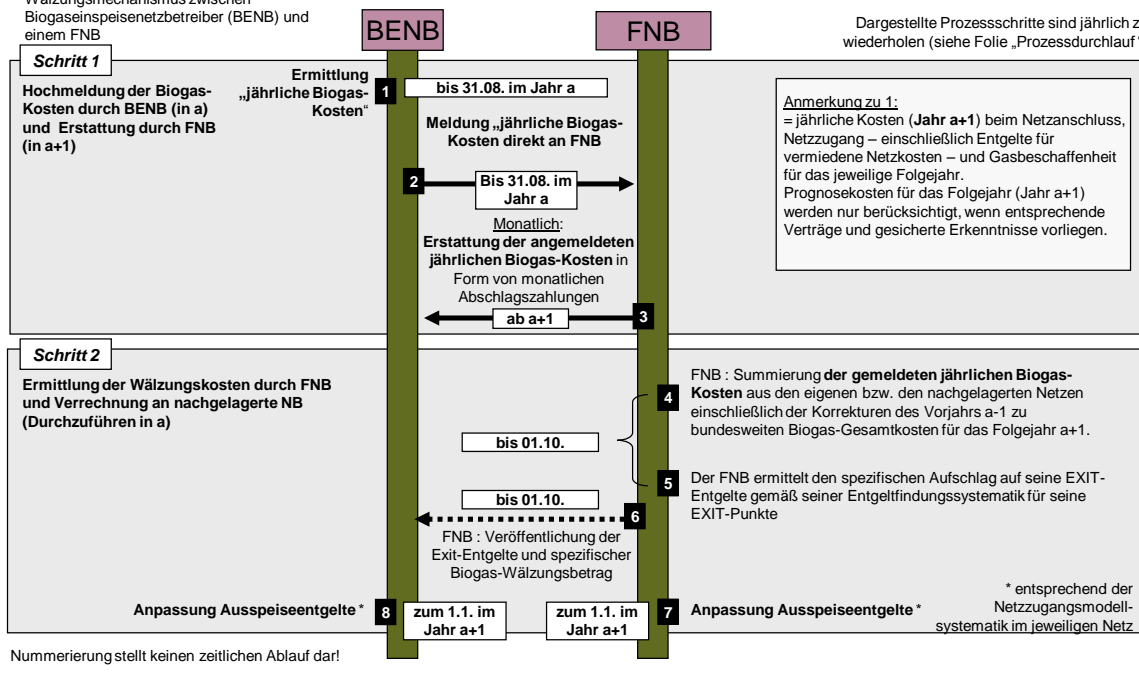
Wälzungsmechanismus zwischen Biogaseinspeisenetzbetreiber (BENB) und einem FNB

BENB

FNB

Dargestellte Prozessschritte sind jährlich z wiederholen (siehe Folie „Prozessdurchlauf"

Schritt 1

Hochmeldung der Biogas-Kosten durch BENB (in a) und Erstattung durch FNB (in a+1)

Ermittlung „jährliche Biogas-Kosten"

1

bis 31.08. im Jahr a

Meldung „jährliche Biogas-Kosten direkt an FNB

2

Bis 31.08. im Jahr a

Monatlich: Erstattung der angemeldeten jährlichen Biogas-Kosten in Form von monatlichen Abschlagszahlungen

ab a+1

3

Anmerkung zu 1:
= jährliche Kosten (Jahr a+1) beim Netzanschluss, Netzzugang – einschließlich Entgelte für vermiedene Netzkosten – und Gasbeschaffenheit für das jeweilige Folgejahr.
Prognosekosten für das Folgejahr (Jahr a+1) werden nur berücksichtigt, wenn entsprechende Verträge und gesicherte Erkenntnisse vorliegen.

Schritt 2

Ermittlung der Wälzungskosten durch FNB und Verrechnung an nachgelagerte NB (Durchzuführen in a)

bis 01.10.

4

FNB : Summierung der gemeldeten jährlichen Biogas-Kosten aus den eigenen bzw. den nachgelagerten Netzen einschließlich der Korrekturen des Vorjahrs a-1 zu bundesweiten Biogas-Gesamtkosten für das Folgejahr a+1.

5

Der FNB ermittelt den spezifischen Aufschlag auf seine EXIT-Entgelte gemäß seiner Entgeltfindungssystematik für seine EXIT-Punkte

bis 01.10.

6

FNB : Veröffentlichung der Exit-Entgelte und spezifischer Biogas-Wälzungsbetrag

* entsprechend der Netzzugangsmodell-systematik im jeweiligen Netz

Anpassung Ausspeiseentgelte *

8

zum 1.1. im Jahr a+1

zum 1.1. im Jahr a+1

7

Anpassung Ausspeiseentgelte *

Nummerierung stellt keinen zeitlichen Ablauf dar!